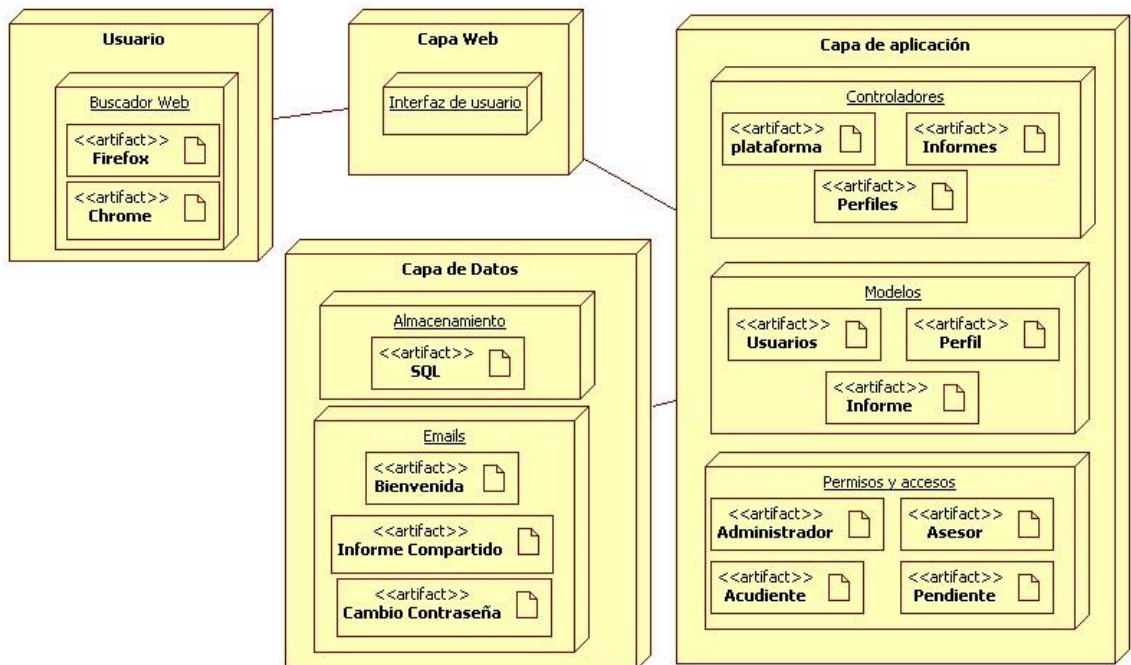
Usuario

Buscador Web

<<artifact>>
Firefox

<<artifact>>
Chrome

Capa Web

Interfaz de usuario

Capa de aplicación

Controladores

<<artifact>>
plataforma

<<artifact>>
Informes

<<artifact>>
Perfiles

Modelos

<<artifact>>
Usuarios

<<artifact>>
Perfil

<<artifact>>
Informe

Permisos y accesos

<<artifact>>
Administrador

<<artifact>>
Asesor

<<artifact>>
Acudiente

<<artifact>>
Pendiente

Capa de Datos

Almacenamiento

<<artifact>>
SQL

Emails

<<artifact>>
Bienvenida

<<artifact>>
Informe Compartido

<<artifact>>
Cambio Contraseña